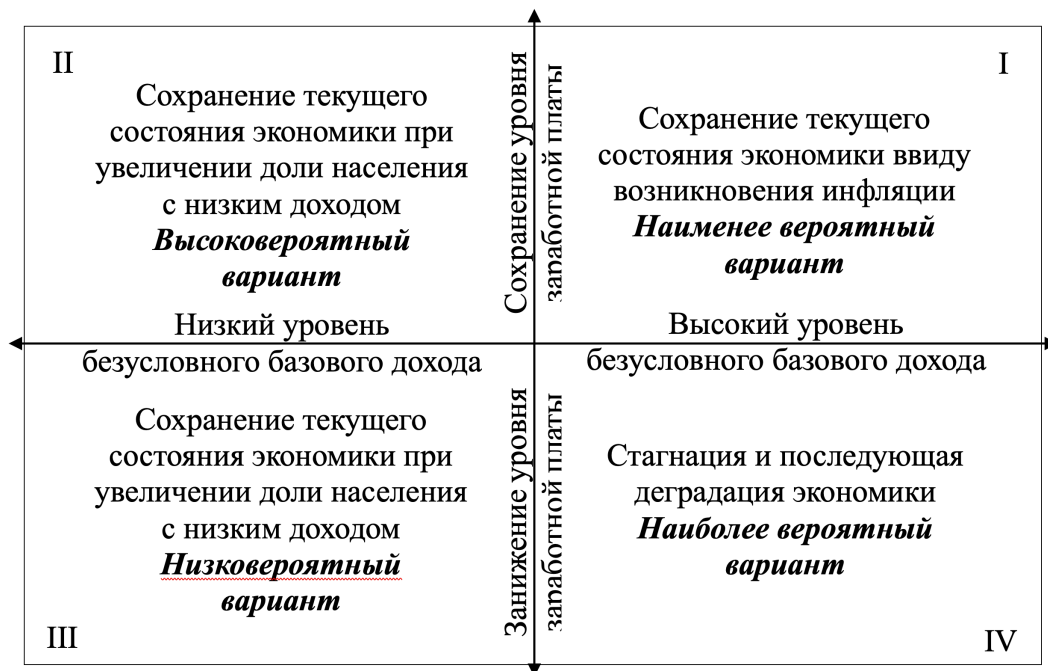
II

Сохранение текущего состояния экономики при увеличении доли населения с низким доходом
***Высоковероятный вариант***

Сохранение уровня заработной платы

I

Сохранение текущего состояния экономики ввиду возникновения инфляции
***Наименее вероятный вариант***

Низкий уровень безусловного базового дохода

Высокий уровень безусловного базового дохода

Сохранение текущего состояния экономики при увеличении доли населения с низким доходом
***Низковероятный вариант***

Занижение уровня заработной платы

Стагнация и последующая деградация экономики
***Наиболее вероятный вариант***

III

IV